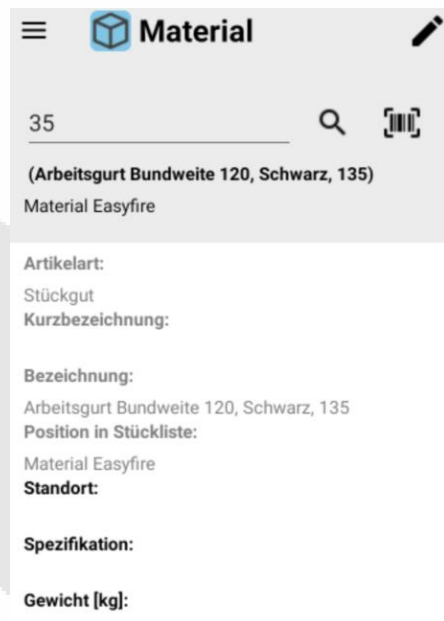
Material

35

(Arbeitsgurt Bundweite 120, Schwarz, 135)
Material Easyfire

Artikelart:
Stückgut
Kurzbezeichnung:

Bezeichnung:
Arbeitsgurt Bundweite 120, Schwarz, 135
Position in Stückliste:
Material Easyfire
Standort:

Spezifikation:

Gewicht [kg]: